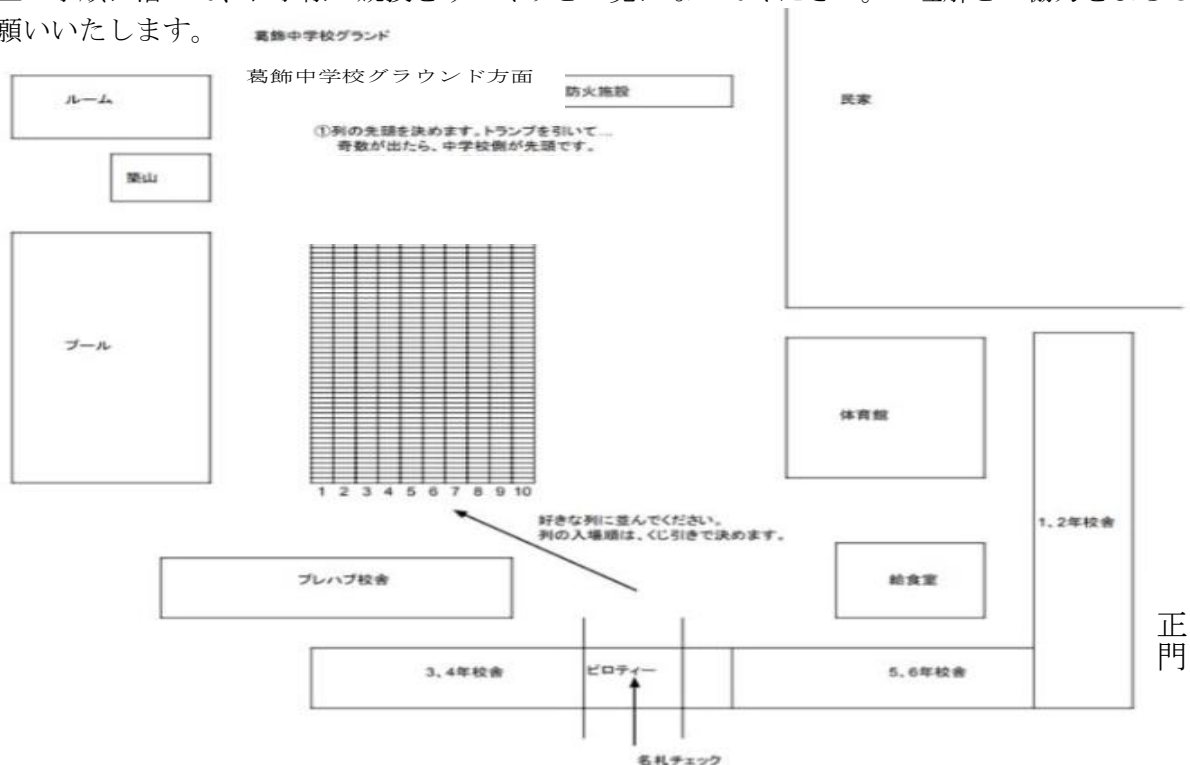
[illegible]
願いいたします。

葛飾中学校グランド

葛飾中学校グラウンド方面

ルーム

防火施設

民家

①列の先頭を決めます。トランプを引いて…
奇数が出たら、中学校側が先頭です。

築山

プール

体育館

1 2 3 4 5 6 7 8 9 10

好きな列に並んでください。
列の入場順は、くじ引きで決めます。

1、2年校舎

プレハブ校舎

給食室

正門

3、4年校舎

ピロティー

5、6年校舎

名札チェック